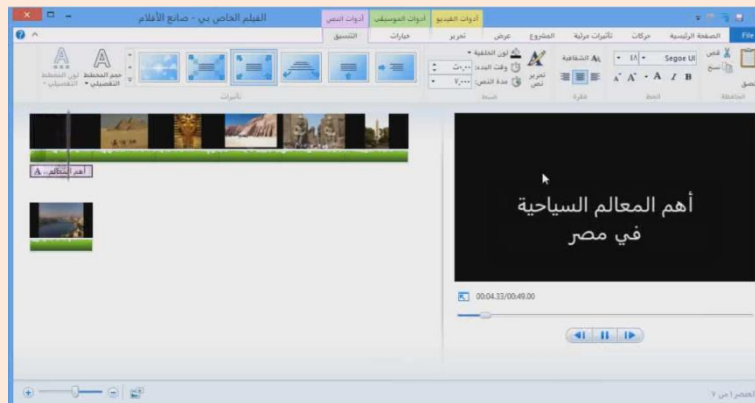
الفيلم الخاص بي - صانع الأفلام

أدوات النص
أدوات الموسيقى
أدوات الفيديو

File
الصفحة الرئيسية
حركات
تأثيرات مرئية
المشروع
عرض
تحرير
خيارات
التنسيق

لصق
قص
نسخ
الحافظة

Segoe UI
11
B I A
الخط

الشفافية
فقرة

تحرير نص
لون الخلفية
وقت البدء: 0.00ث
مدة النص: 7.00
ضبط

تأثيرات

حجم المخطط التفصيلي
لون المخطط التفصيلي

أهم المعالم...

أهم المعالم السياحية
في مصر

00:04.33/00:49.00

العنصر 1 من 2